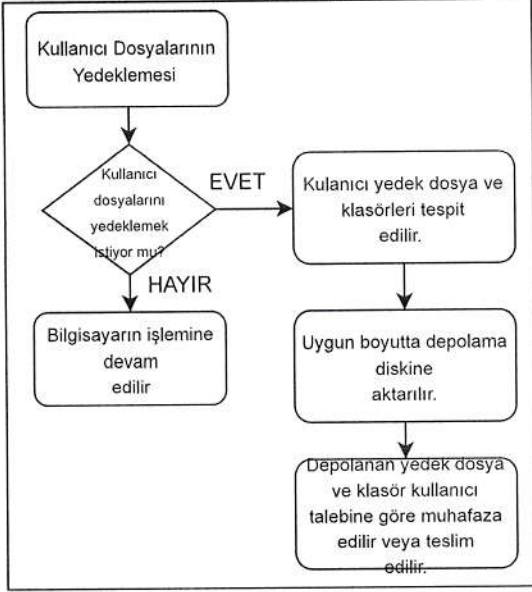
Kullanıcı Dosyalarının Yedeklemesi

Kullanıcı dosyalarını yedeklemek istiyor mu?

EVET

HAYIR

Kulanıcı yedek dosya ve klasörleri tespit edilir.

Bilgisayarın işlemine devam edilir

Uygun boyutta depolama diskine aktarılır.

Depolanan yedek dosya ve klasör kullanıcı talebine göre muhafaza edilir veya teslim edilir.